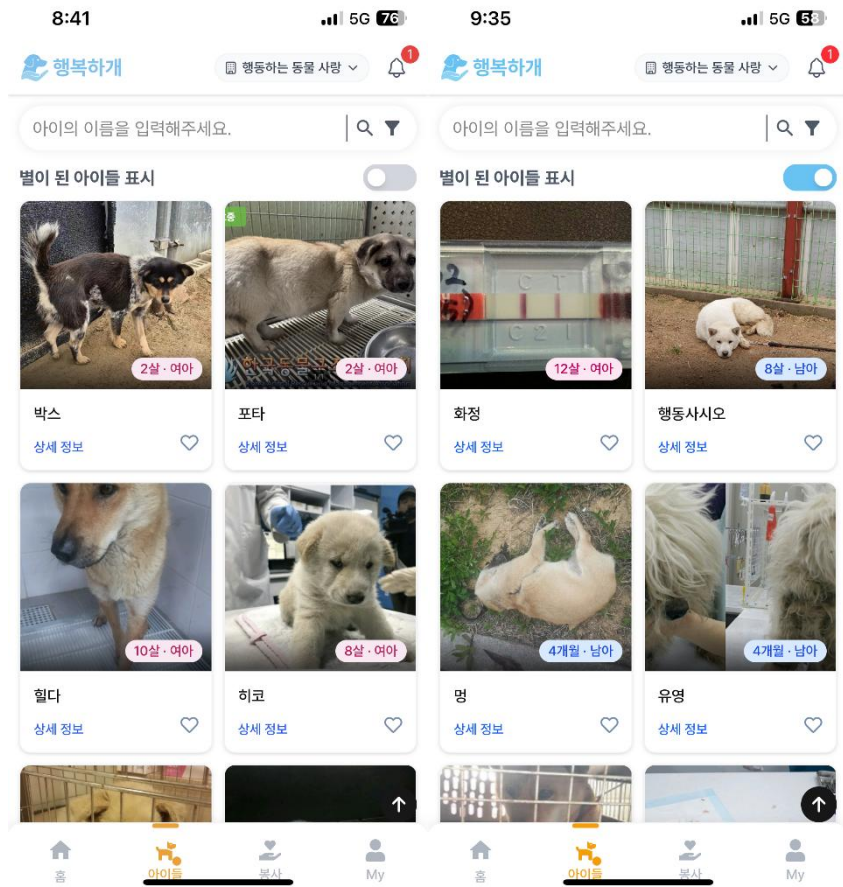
8:41 5G 76

행복하개

행동하는 동물 사랑

1

아이의 이름을 입력해주세요.

별이 된 아이들 표시

2살 · 여아

박스

상세 정보

2살 · 여아

포타

상세 정보

10살 · 여아

힐다

상세 정보

8살 · 여아

히코

상세 정보

홈

아이들

봉사

My

9:35 5G 58

행복하개

행동하는 동물 사랑

1

아이의 이름을 입력해주세요.

별이 된 아이들 표시

12살 · 여아

화정

상세 정보

8살 · 남아

행동사시오

상세 정보

4개월 · 남아

멍

상세 정보

4개월 · 남아

유영

상세 정보

홈

아이들

봉사

My